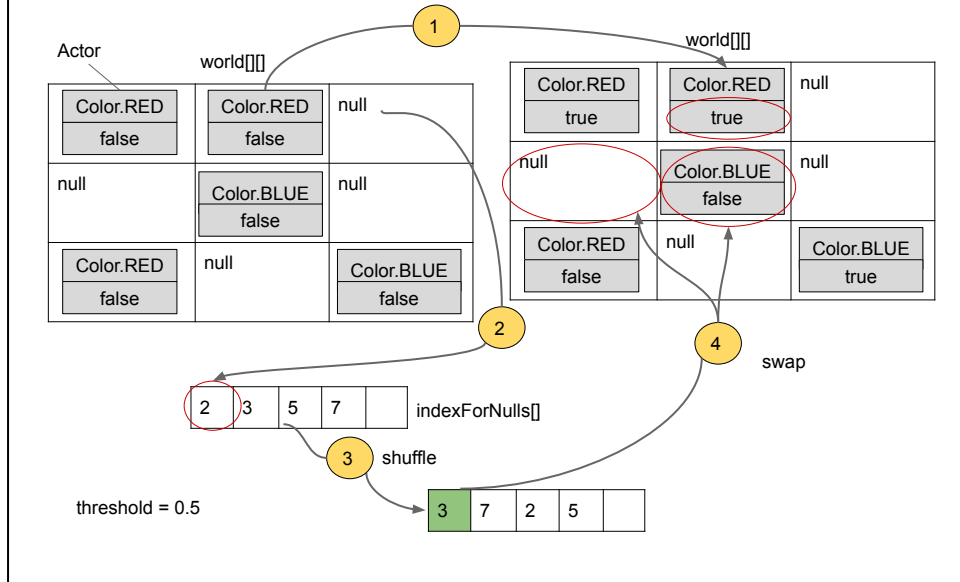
1

Actor

world[][]

| Color.RED false | Color.RED false | null |
|---|---|---|
| null | Color.BLUE false | null |
| Color.RED false | null | Color.BLUE false |

world[][]

| Color.RED true | Color.RED true | null |
|---|---|---|
| null | Color.BLUE false | null |
| Color.RED false | null | Color.BLUE true |

2

4

swap

| 2 | 3 | 5 | 7 | |
|---|---|---|---|---|

indexForNulls[]

3

shuffle

threshold = 0.5

| 3 | 7 | 2 | 5 | |
|---|---|---|---|---|